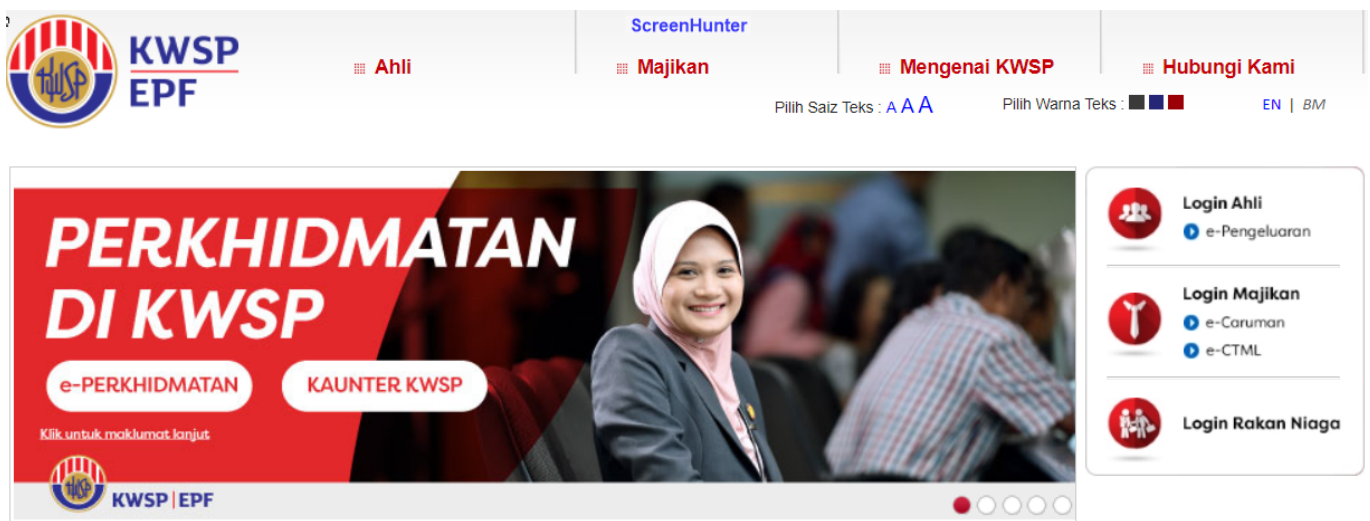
KWSP
EPF

ScreenHunter

Ahli

Majikan

Mengenai KWSP

Hubungi Kami

Pilih Saiz Teks : A A A

Pilih Warna Teks :

EN | BM

PERKHIDMATAN DI KWSP

e-PERKHIDMATAN

KAUNTER KWSP

Klik untuk maklumat lanjut

KWSP | EPF

Login Ahli
e-Pengeluaran

Login Majikan
e-Caruman
e-CTML

Login Rakan Niaga